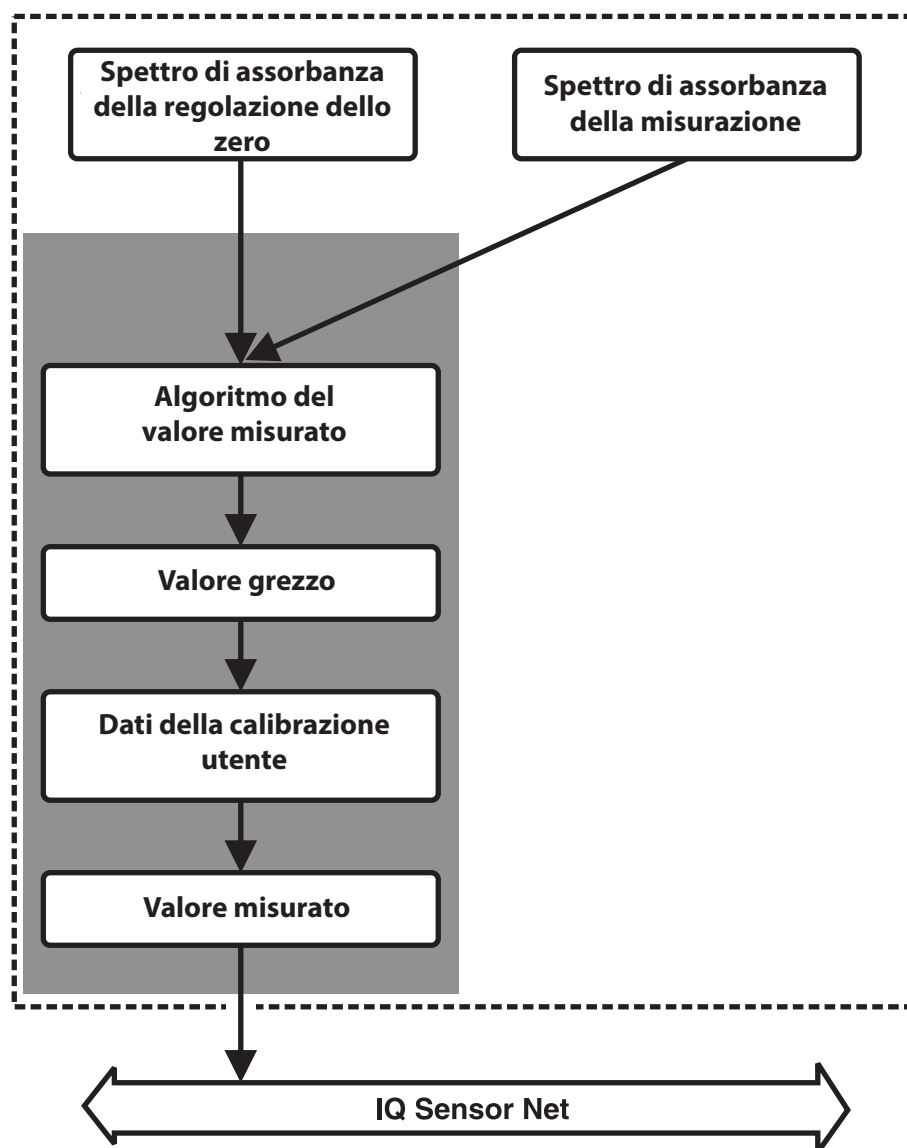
Spettro di assorbanza della regolazione dello zero

Spettro di assorbanza della misurazione

Algoritmo del valore misurato

Valore grezzo

Dati della calibrazione utente

Valore misurato

IQ Sensor Net